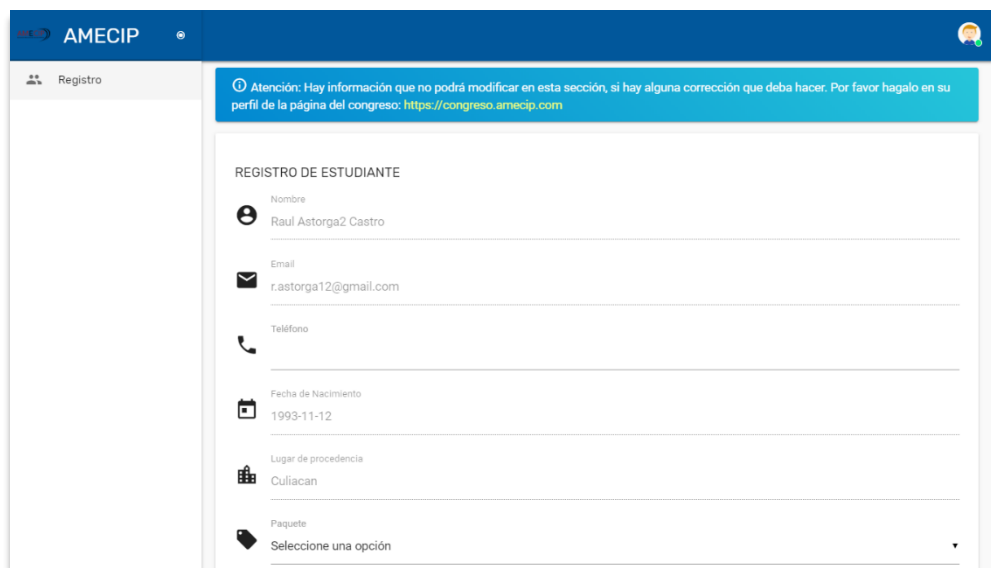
AMECIP

Registro

ⓘ Atención: Hay información que no podrá modificar en esta sección, si hay alguna corrección que deba hacer. Por favor hagalo en su perfil de la página del congreso: https://congreso.amecip.com

REGISTRO DE ESTUDIANTE

Nombre
Raul Astorga2 Castro

Email
r.astorga12@gmail.com

Teléfono

Fecha de Nacimiento
1993-11-12

Lugar de procedencia
Culiacan

Paquete
Seleccione una opción